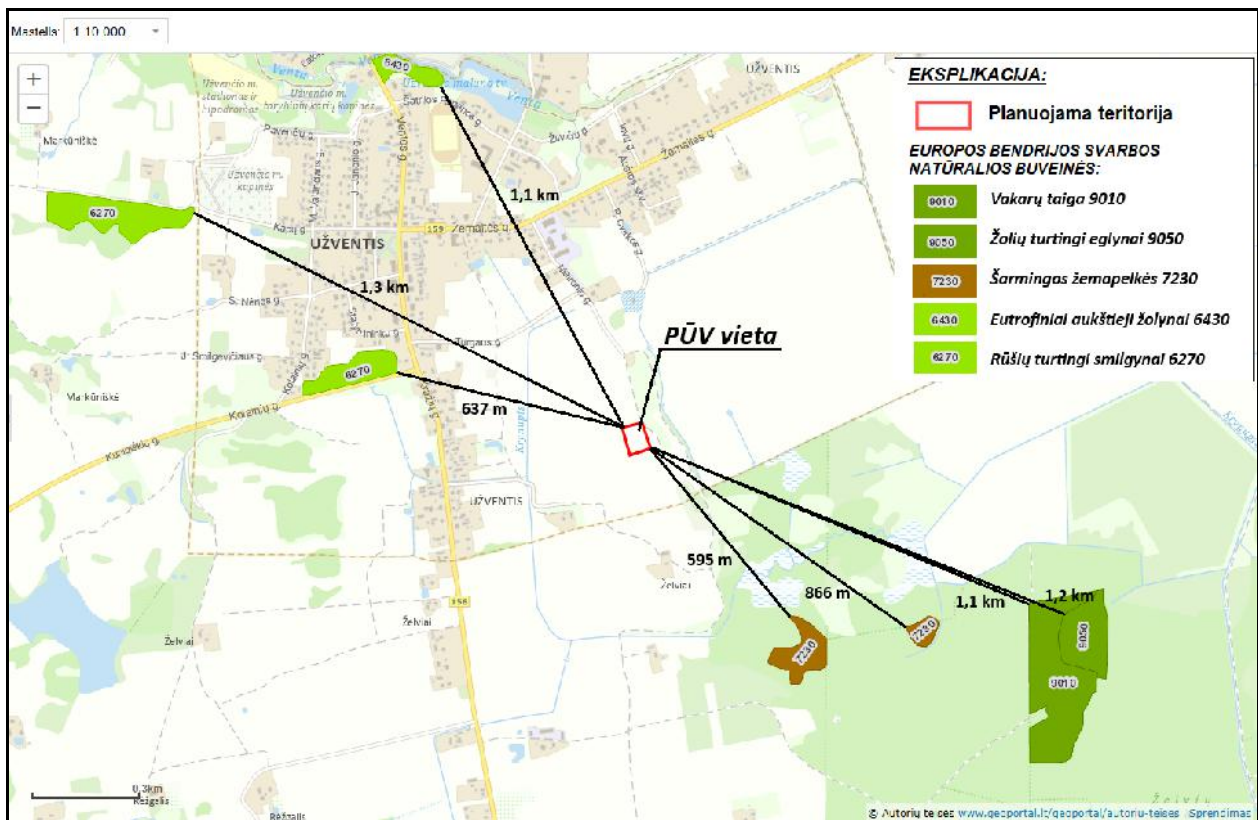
Mastelis: 1:10 000

+
−

EKSPLIKACIJA:
Planuojama teritorija
EUROPOS BENDRIJOS SVARBOS NATŪRALIOS BUVEINĖS:
9010 Vakarų taiga 9010
9050 Žolių turtingi eglynai 9050
7230 Šarmingos žemapelkės 7230
6430 Eutrofiniai aukštieji žolynai 6430
6270 Rūšių turtingi smilgynai 6270

PŪV vieta

6430
UŽVENTIS
Venta
Užventis
Markūniškė
6270
Kalnų g.
UŽVENTIS
Žemaičių g.
159
S. Nėries g.
J. Smilgevičiaus g.
6270
Maikūniškė
Kražių g.
Turgaus g.
Kryžupis
UŽVENTIS
Želviai
Želviai
Želviai
158

1,1 km
1,3 km
637 m
595 m
866 m
1,1 km
1,2 km

7230
7230
9050
9010

0,3km
Kelgailiai
Režgalis
© Autorių teisės www.geoportal.lt/geoportal/autoriu-teises Sprendimas